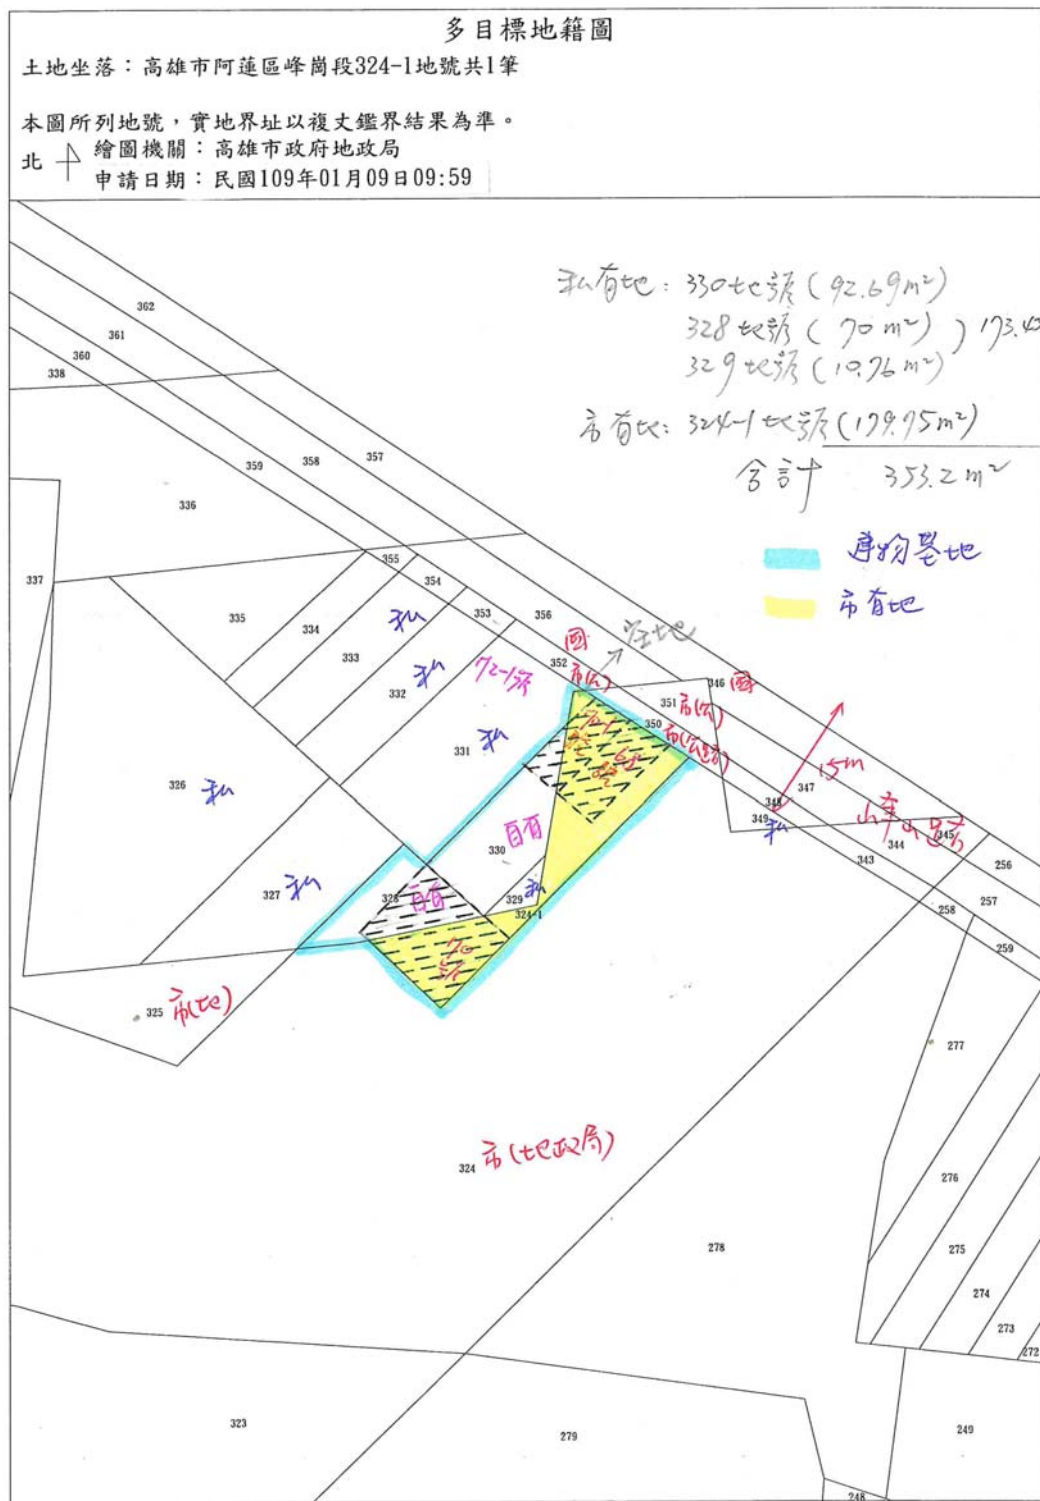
多目標地籍圖

土地坐落：高雄市阿蓮區峰崗段324-1地號共1筆

本圖所列地號，實地界址以複丈鑑界結果為準。
北 繪圖機關：高雄市政府地政局
申請日期：民國109年01月09日09:59

私有地：330地號（92.69m²）
328地號（70m²）
329地號（10.76m²）
173.4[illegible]
市有地：324-1地號（179.75m²）
合計 353.2m²

建物基地
市有地

362
361
360
338
359
358
357
336
355
337
354
335
334
私
353
356
333
私
72-1巷
國
空地
352
市(公)
346 國
332
351 市(公)
350 市(公路)
331 私
15m
347
348
349
私
山產小路
345
326 私
344
330
自有
343
256
327 私
328
自有
329
私
324-1
258
257
259
325 市(地)
277
324 市(地政局)
276
278
275
274
273
272
323
279
249
248